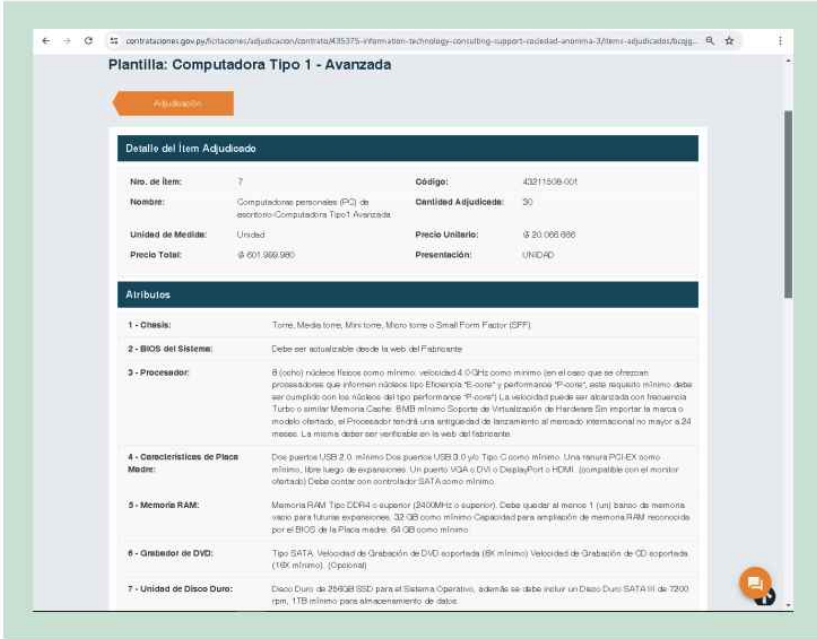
contrataciones.gov.py/licitaciones/adjudicacion/contrato/435375-information-technology-consulting-support-sociedad-anonima-3/items-adjudicados/bcqg...

Plantilla: Computadora Tipo 1 - Avanzada

Adjudicación

Detalle del Ítem Adjudicado

| | | | |
|---|---|---|---|
| Nro. de Ítem: | 7 | Código: | 43211508-001 |
| Nombre: | Computadoras personales (PC) de escritorio-Computadora Tipo1 Avanzada | Cantidad Adjudicada: | 30 |
| Unidad de Medida: | Unidad | Precio Unitario: | ₲ 20.066.666 |
| Precio Total: | ₲ 601.999.980 | Presentación: | UNIDAD |

Atributos

| | |
|---|---|
| 1 - Chasis: | Torre, Media torre, Mini torre, Micro torre o Small Form Factor (SFF) |
| 2 - BIOS del Sistema: | Debe ser actualizable desde la web del Fabricante |
| 3 - Procesador: | 8 (ocho) núcleos físicos como mínimo, velocidad 4.0 GHz como mínimo (en el caso que se ofrezcan procesadores que informen núcleos tipo Eficiencia "E-core" y performance "P-core", este requisito mínimo debe ser cumplido con los núcleos del tipo performance "P-core") La velocidad puede ser alcanzada con frecuencia Turbo o similar Memoria Cache: 8MB mínimo Soporte de Virtualización de Hardware Sin importar la marca o modelo ofertado, el Procesador tendrá una antigüedad de lanzamiento al mercado internacional no mayor a 24 meses. La misma deber ser verificable en la web del fabricante |
| 4 - Características de Placa Madre: | Dos puertos USB 2.0 mínimo Dos puertos USB 3.0 y/o Tipo C como mínimo. Una ranura PCI-EX como mínimo, libre luego de expansiones. Un puerto VGA o DVI o DisplayPort o HDMI. (compatible con el monitor ofertado) Debe contar con controlador SATA como mínimo. |
| 5 - Memoria RAM: | Memoria RAM Tipo DDR4 o superior (2400MHz o superior). Debe quedar al menos 1 (un) banco de memoria vacío para futuras expansiones. 32 GB como mínimo Capacidad para ampliación de memoria RAM reconocida por el BIOS de la Placa madre: 64 GB como mínimo |
| 6 - Grabador de DVD: | Tipo SATA. Velocidad de Grabación de DVD soportada (8X mínimo) Velocidad de Grabación de CD soportada (16X mínimo). (Opcional) |
| 7 - Unidad de Disco Duro: | Disco Duro de 256GB SSD para el Sistema Operativo, además se debe incluir un Disco Duro SATA III de 7200 rpm, 1TB mínimo para almacenamiento de datos. |